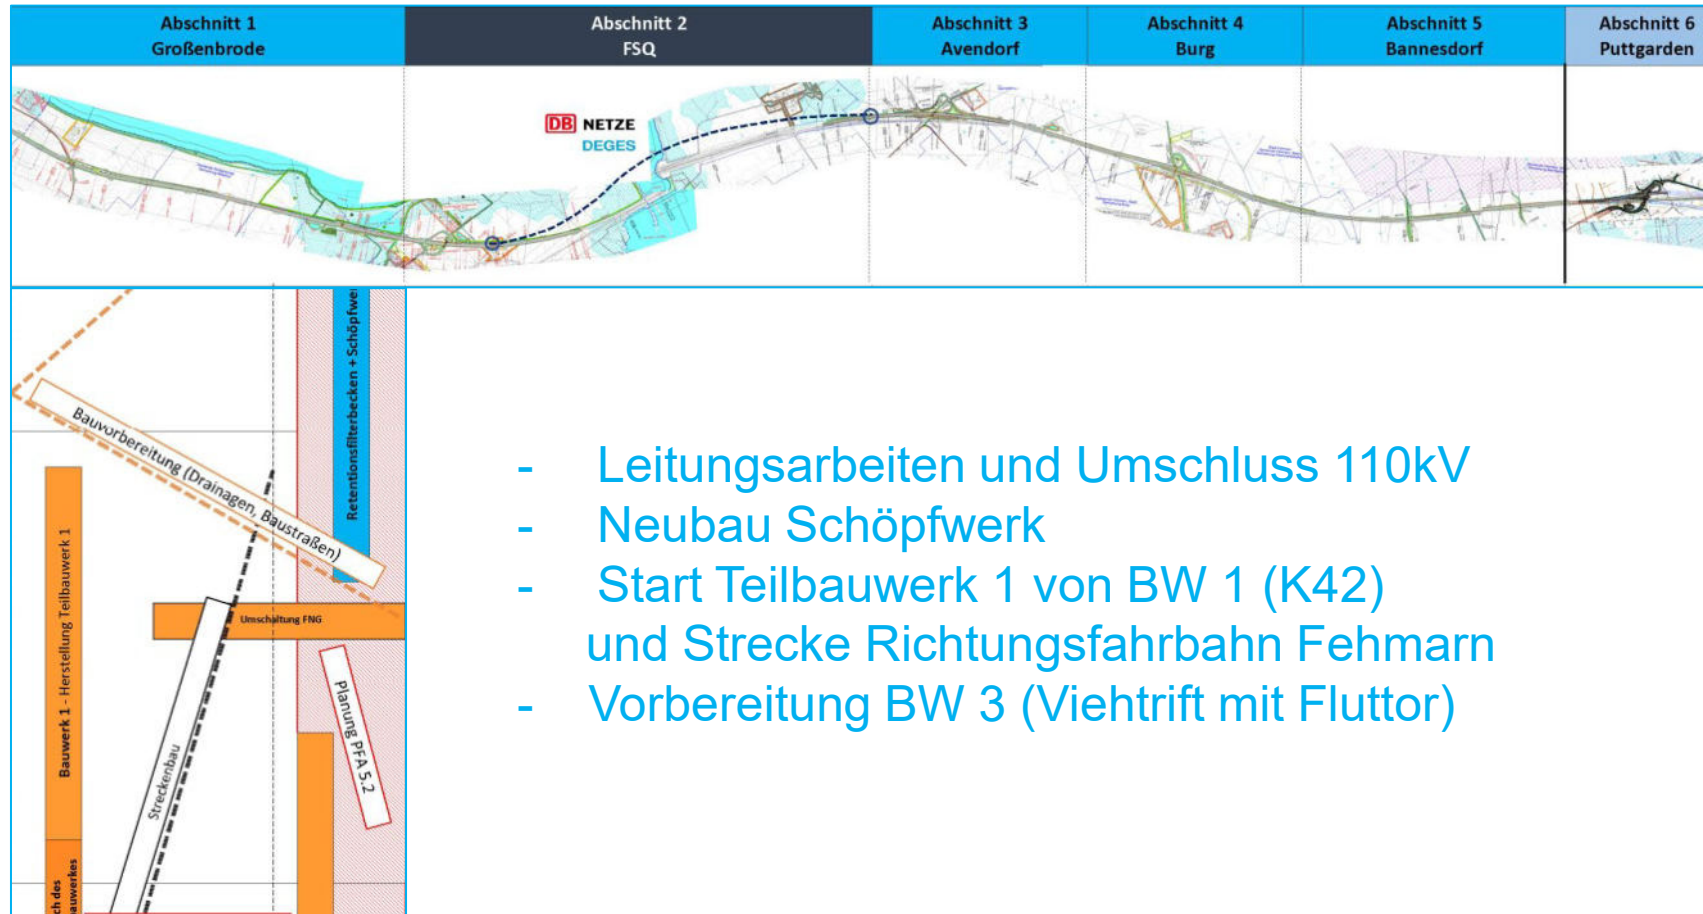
| Abschnitt 1 Großenbrode | Abschnitt 2 FSQ | Abschnitt 3 Avendorf | Abschnitt 4 Burg | Abschnitt 5 Bannesdorf | Abschnitt 6 Puttgarden |
|---|---|---|---|---|---|

DB NETZE
DEGES

Bauvorbereitung (Drainagen, Baustraßen)

Retentionsfilterbecken + Schöpfwe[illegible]

Umschaltung FNG

Bauwerk 1 - Herstellung Teilbauwerk 1

Streckenbau

Planung PFA 5.2

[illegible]ch des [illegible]auwerkes

- Leitungsarbeiten und Umschluss 110kV
- Neubau Schöpfwerk
- Start Teilbauwerk 1 von BW 1 (K42) und Strecke Richtungsfahrbahn Fehmarn
- Vorbereitung BW 3 (Viehtrift mit Fluttor)